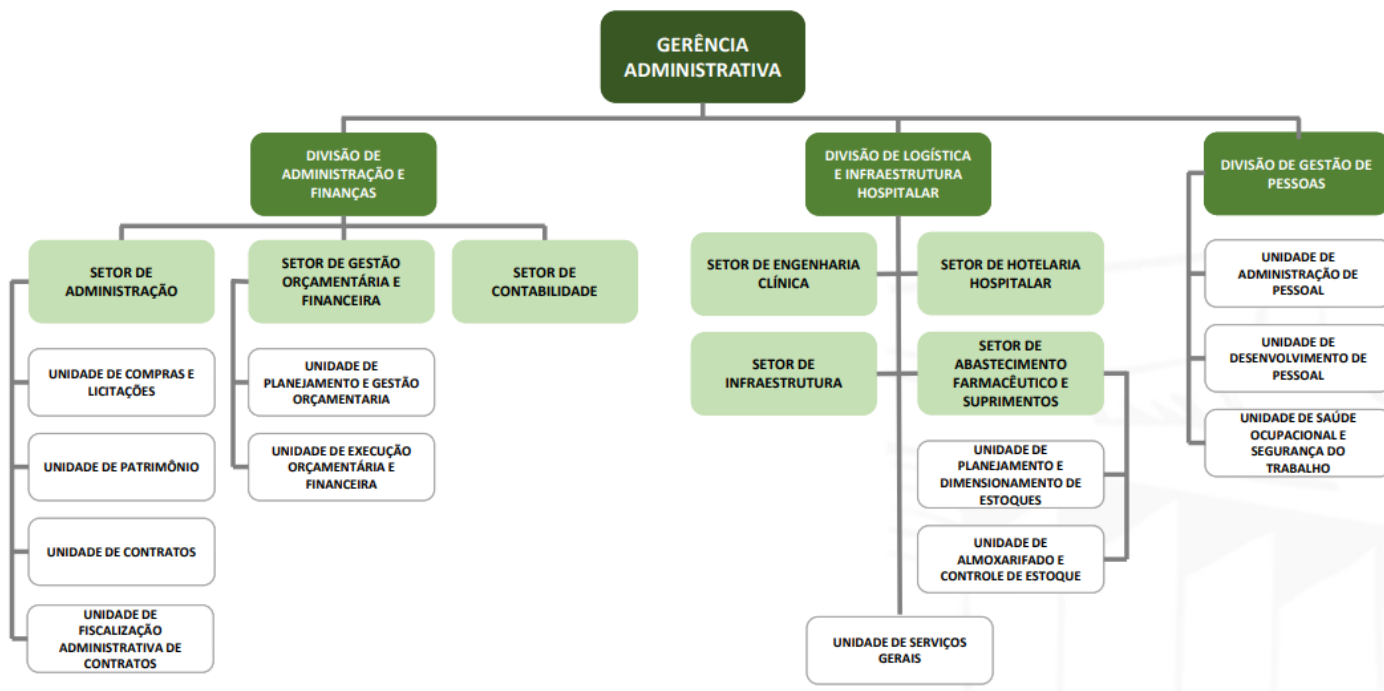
GERÊNCIA ADMINISTRATIVA

DIVISÃO DE ADMINISTRAÇÃO E FINANÇAS

SETOR DE ADMINISTRAÇÃO

UNIDADE DE COMPRAS E LICITAÇÕES

UNIDADE DE PATRIMÔNIO

UNIDADE DE CONTRATOS

UNIDADE DE FISCALIZAÇÃO ADMINISTRATIVA DE CONTRATOS

SETOR DE GESTÃO ORÇAMENTÁRIA E FINANCEIRA

UNIDADE DE PLANEJAMENTO E GESTÃO ORÇAMENTARIA

UNIDADE DE EXECUÇÃO ORÇAMENTÁRIA E FINANCEIRA

SETOR DE CONTABILIDADE

DIVISÃO DE LOGÍSTICA E INFRAESTRUTURA HOSPITALAR

SETOR DE ENGENHARIA CLÍNICA

SETOR DE HOTELARIA HOSPITALAR

SETOR DE INFRAESTRUTURA

SETOR DE ABASTECIMENTO FARMACÊUTICO E SUPRIMENTOS

UNIDADE DE PLANEJAMENTO E DIMENSIONAMENTO DE ESTOQUES

UNIDADE DE ALMOXARIFADO E CONTROLE DE ESTOQUE

UNIDADE DE SERVIÇOS GERAIS

DIVISÃO DE GESTÃO DE PESSOAS

UNIDADE DE ADMINISTRAÇÃO DE PESSOAL

UNIDADE DE DESENVOLVIMENTO DE PESSOAL

UNIDADE DE SAÚDE OCUPACIONAL E SEGURANÇA DO TRABALHO